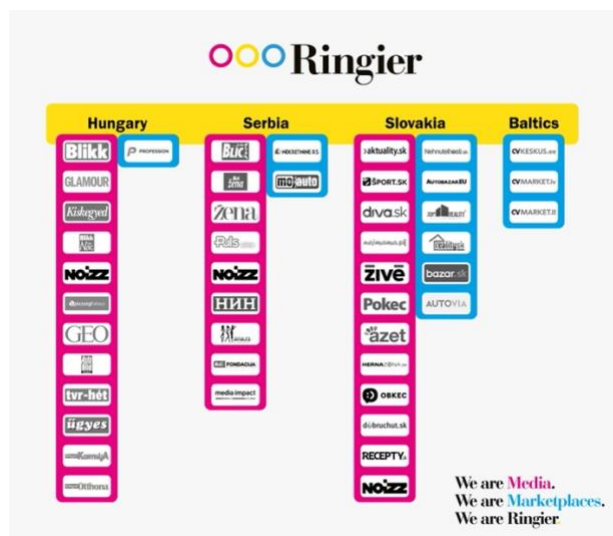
Ringier

Hungary

Blikk
GLAMOUR
Kiskegyed
NOIZZ
GEO
tvr-hét
ügyes
Otthon
PROFESSION

Serbia

Blic
žena
NOIZZ
НИН
medio impact
mojauto

Slovakia

aktuality.sk
ŠPORT.SK
drva.sk
živé
Pokec
azet
OBKEC
dobruchut.sk
RECEPTY
NOIZZ
bazar.sk
AUTOVIA

Baltics

CVKESKUS.ee
CVMARKET.lv
CVMARKET.lt

We are Media.
We are Marketplaces.
We are Ringier.